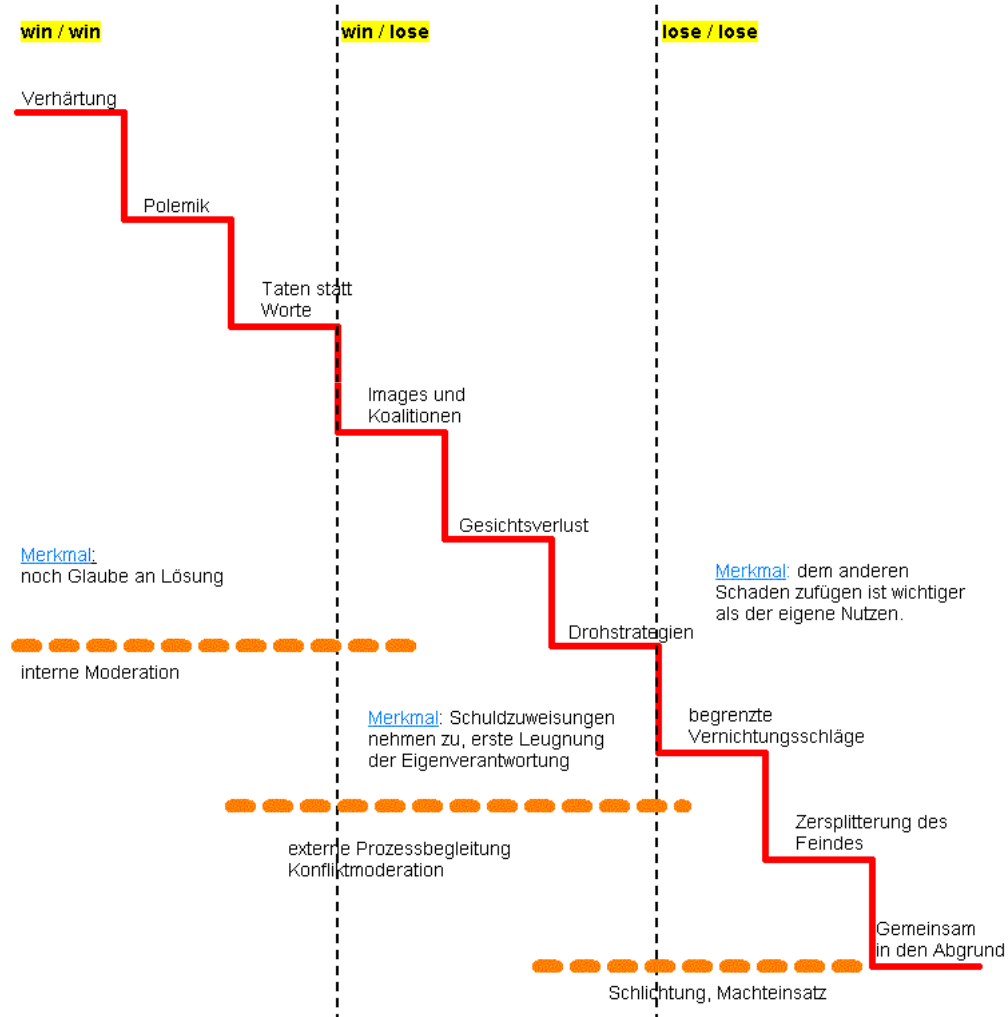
win / win

win / lose

lose / lose

Verhärtung

Polemik

Taten statt Worte

Images und Koalitionen

Gesichtsverlust

Drohstrategien

begrenzte Vernichtungsschläge

Zersplitterung des Feindes

Gemeinsam in den Abgrund

Merkmal: noch Glaube an Lösung

interne Moderation

Merkmal: Schuldzuweisungen nehmen zu, erste Leugnung der Eigenverantwortung

externe Prozessbegleitung Konfliktmoderation

Merkmal: dem anderen Schaden zufügen ist wichtiger als der eigene Nutzen.

Schlichtung, Machteinsatz